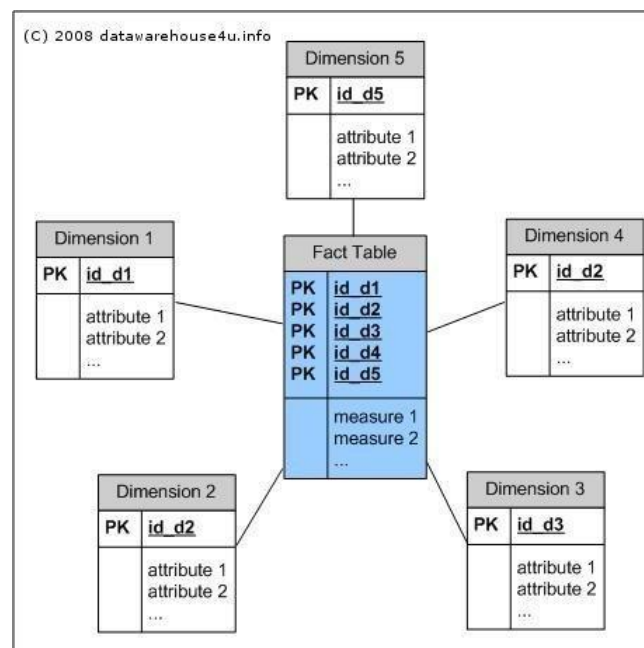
(C) 2008 datawarehouse4u.info

Dimension 5
PK id_d5
attribute 1
attribute 2
...

Dimension 1
PK id_d1
attribute 1
attribute 2
...

Fact Table
PK id_d1
PK id_d2
PK id_d3
PK id_d4
PK id_d5
measure 1
measure 2
...

Dimension 4
PK id_d2
attribute 1
attribute 2
...

Dimension 2
PK id_d2
attribute 1
attribute 2
...

Dimension 3
PK id_d3
attribute 1
attribute 2
...